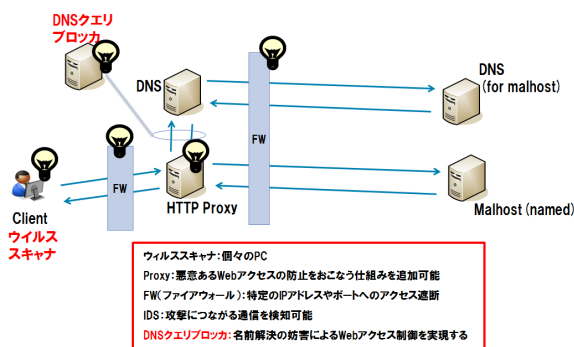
DNSクエリ
ブロッカ

DNS

FW

DNS
(for malhost)

FW

Client
ウイルス
スキャナ

HTTP Proxy

Malhost (named)

ウィルススキャナ：個々のPC
Proxy：悪意あるWebアクセスの防止をおこなう仕組みを追加可能
FW(ファイアウォール)：特定のIPアドレスやポートへのアクセス遮断
IDS：攻撃につながある通信を検知可能
DNSクエリブロッカ：名前解決の妨害によるWebアクセス制御を実現する